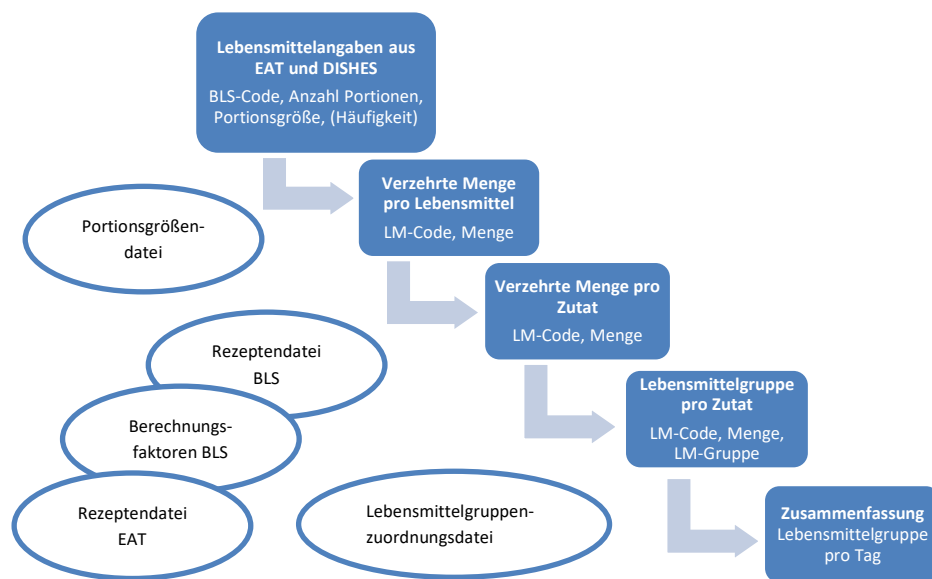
**Lebensmittelangaben aus EAT und DISHES**
BLS-Code, Anzahl Portionen, Portionsgröße, (Häufigkeit)

Portionsgrößen-
datei

**Verzehrte Menge pro Lebensmittel**
LM-Code, Menge

**Verzehrte Menge pro Zutat**
LM-Code, Menge

Rezeptendatei
BLS

Berechnungs-
faktoren BLS

**Lebensmittelgruppe pro Zutat**
LM-Code, Menge, LM-Gruppe

Rezeptendatei
EAT

Lebensmittelgruppen-
zuordnungsdatei

**Zusammenfassung**
Lebensmittelgruppe pro Tag